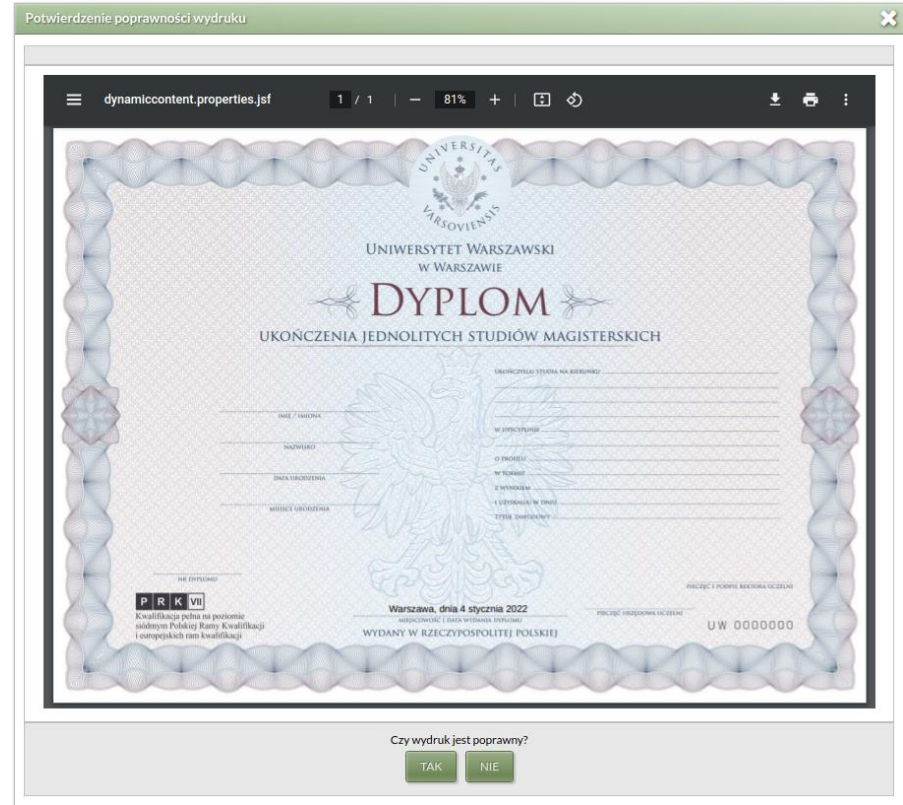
Potwierdzenie poprawności wydruku

dynamiccontent.properties.jsf 1 / 1 81%

UNIVERSITAS VARSOVIENSIS

UNIWERSYTET WARSZAWSKI
W WARSZAWIE

DYPLOM

UKOŃCZENIA JEDNOLITYCH STUDIÓW MAGISTERSKICH

UKOŃCZYŁ(A) STUDIA NA KIERUNKU

IMIĘ / IMIONA

W DYSCYPLINIE

NAZWISKO

O PROFILU

DATA URODZENIA

W FORMIE

Z WYNIKIEM

I UZYSKAŁ(A) W DNIU

MIEJSCE URODZENIA

TYTUŁ ZAWODOWY

NR DYPLOMU

P R K VII
Kwalifikacja pełna na poziomie siódmym Polskiej Ramy Kwalifikacji i europejskich ram kwalifikacji

Warszawa, dnia 4 stycznia 2022
MIEJSCOWOŚĆ I DATA WYDANIA DYPLOMU
WYDANY W RZECZYPOSPOLITEJ POLSKIEJ

PIECZĘĆ URZĘDOWA UCZELNI

PIECZĘĆ I PODPIS REKTORA UCZELNI

UW 0000000

Czy wydruk jest poprawny?

TAK NIE